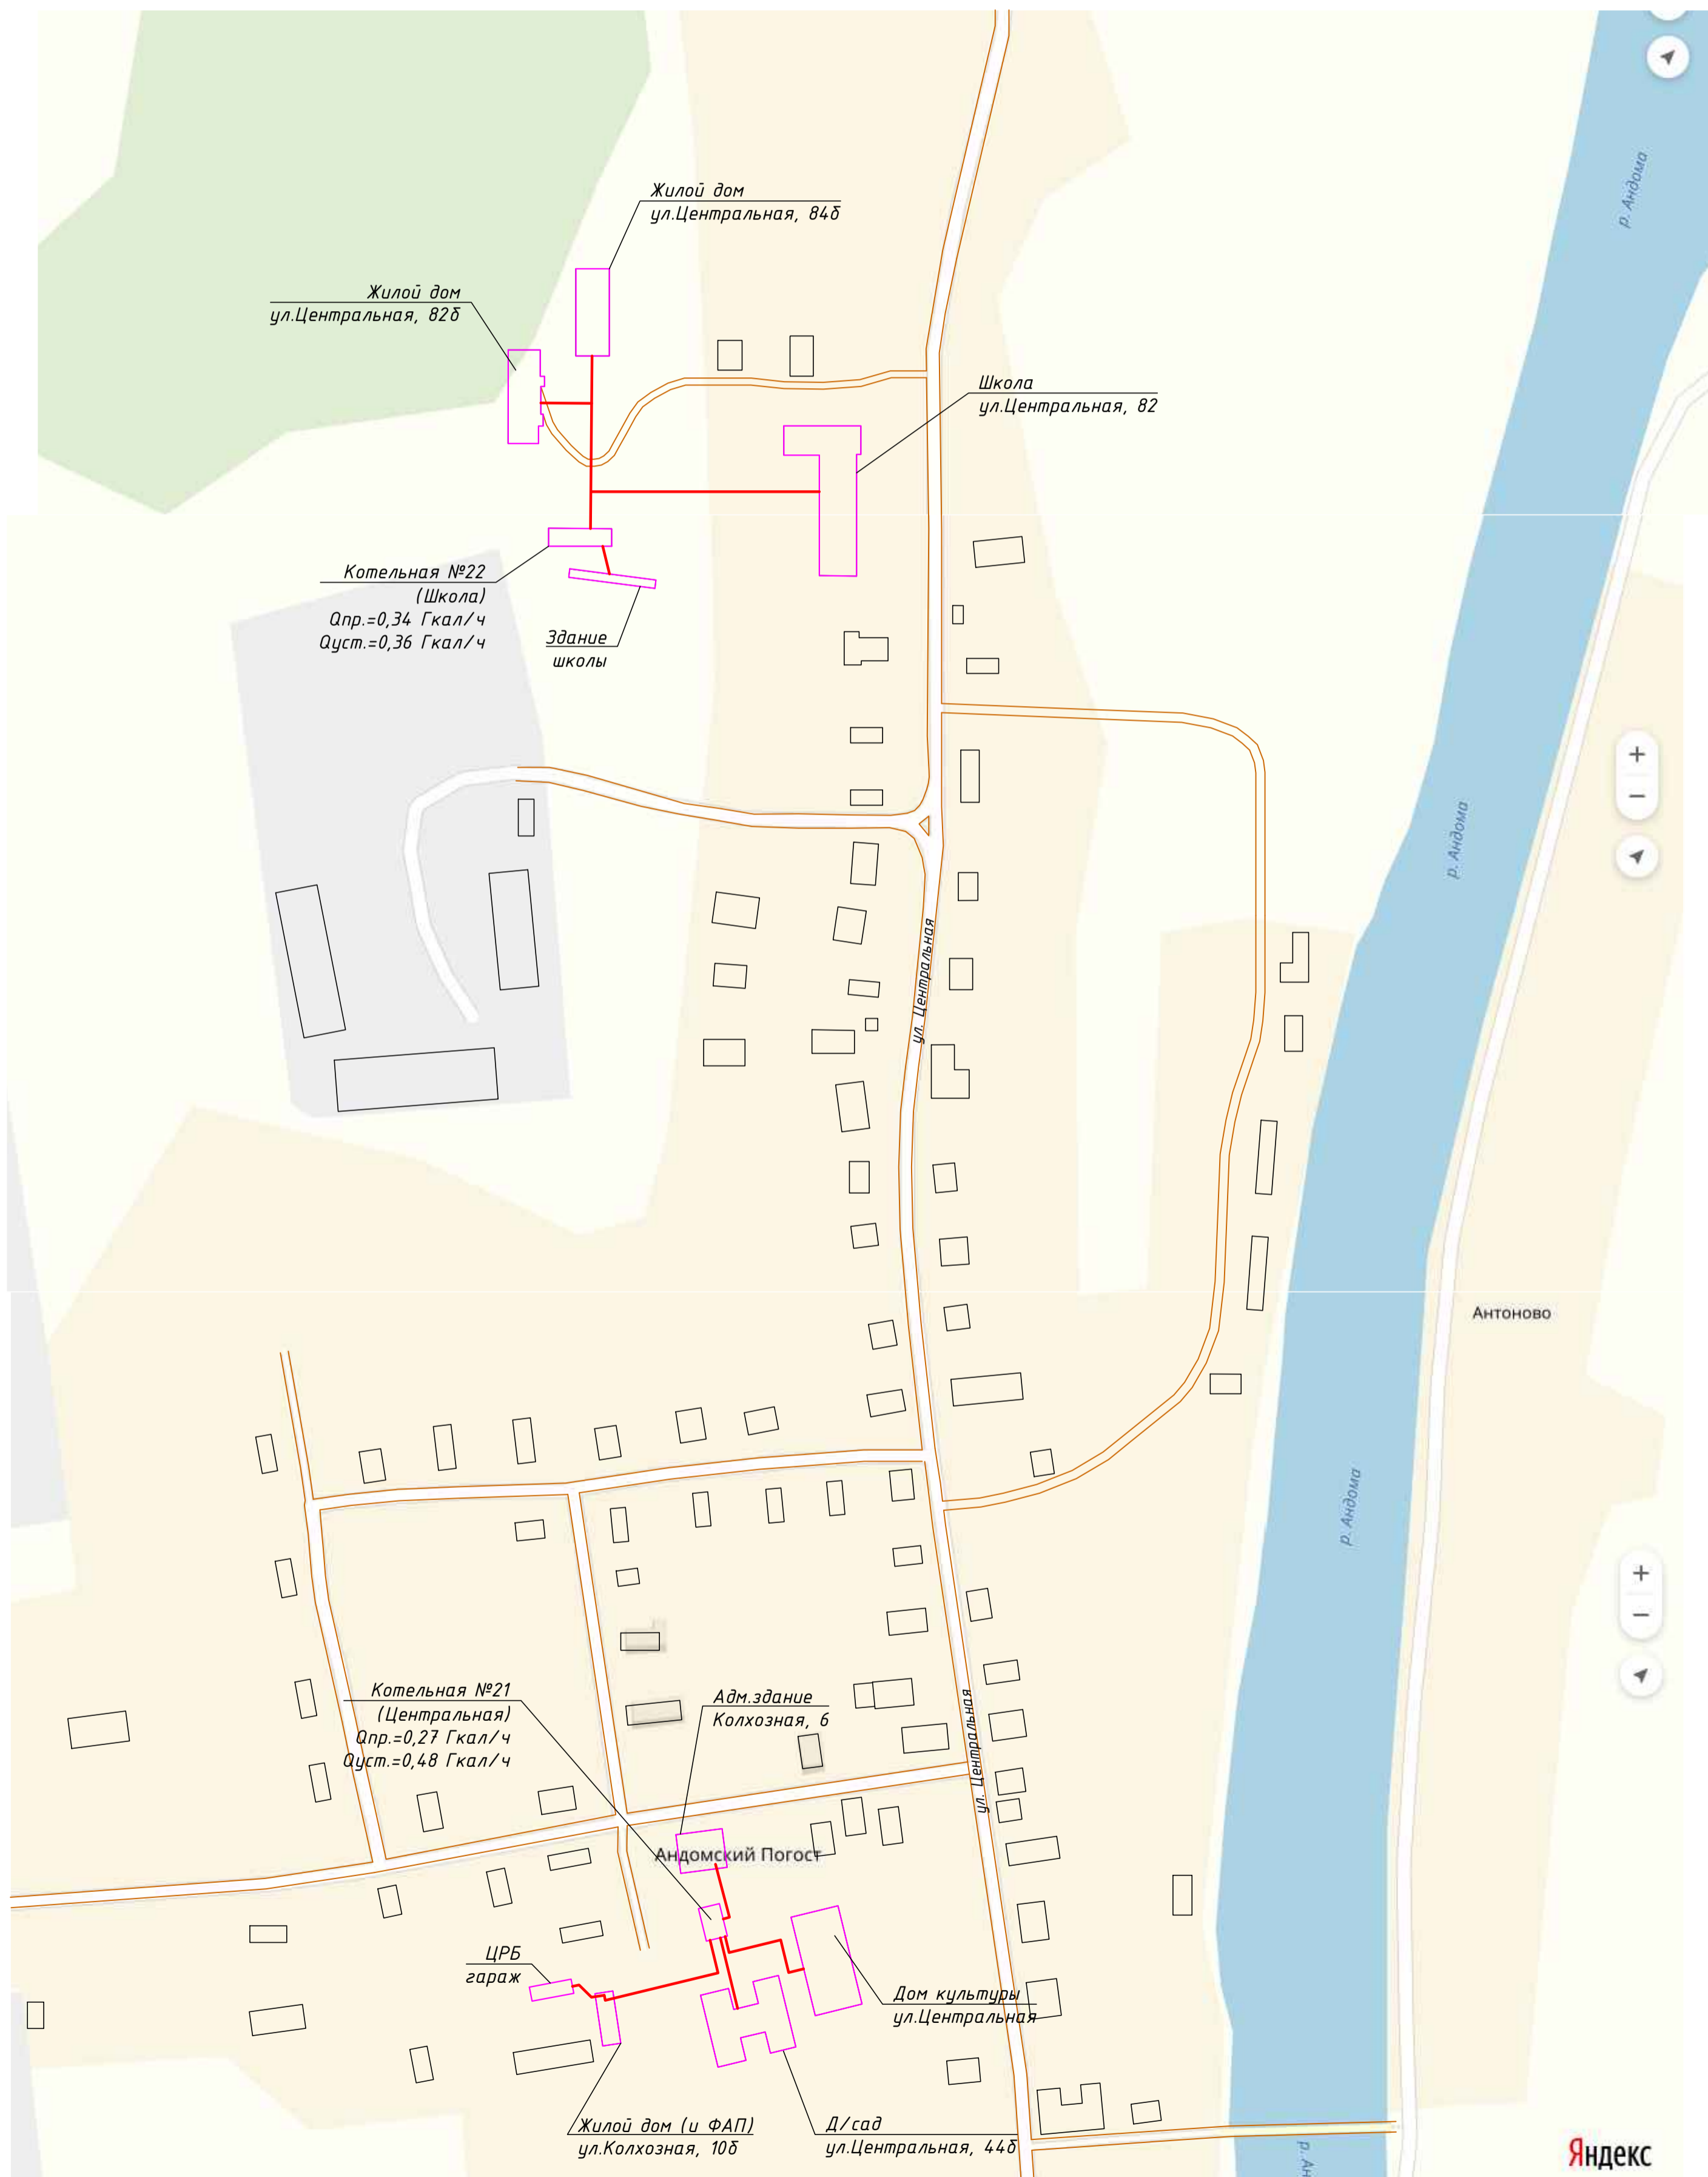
Жилой дом
ул.Центральная, 84б

Жилой дом
ул.Центральная, 82б

Школа
ул.Центральная, 82

р. Андома

Котельная №22
(Школа)
Qпр.=0,34 Гкал/ч
Qуст.=0,36 Гкал/ч

Здание
школы

+
−

р. Андома

ул. Центральная

Антоново

р. Андома

+
−

Котельная №21
(Центральная)
Qпр.=0,27 Гкал/ч
Qуст.=0,48 Гкал/ч

Адм.здание
Колхозная, 6

ул. Центральная

Андомский Погост

ЦРБ
гараж

Дом культуры
ул.Центральная

Жилой дом (и ФАП)
ул.Колхозная, 10б

Д/сад
ул.Центральная, 44б

р. Ан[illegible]

Яндекс